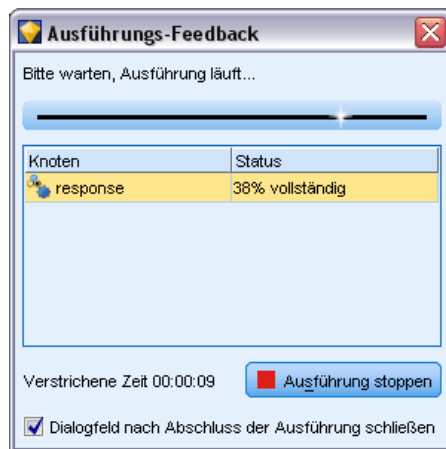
Ausführungs-Feedback

Bitte warten, Ausführung läuft...

| Knoten | Status |
|---|---|
| response | 38% vollständig |

Verstrichene Zeit 00:00:09

Ausführung stoppen

Dialogfeld nach Abschluss der Ausführung schließen